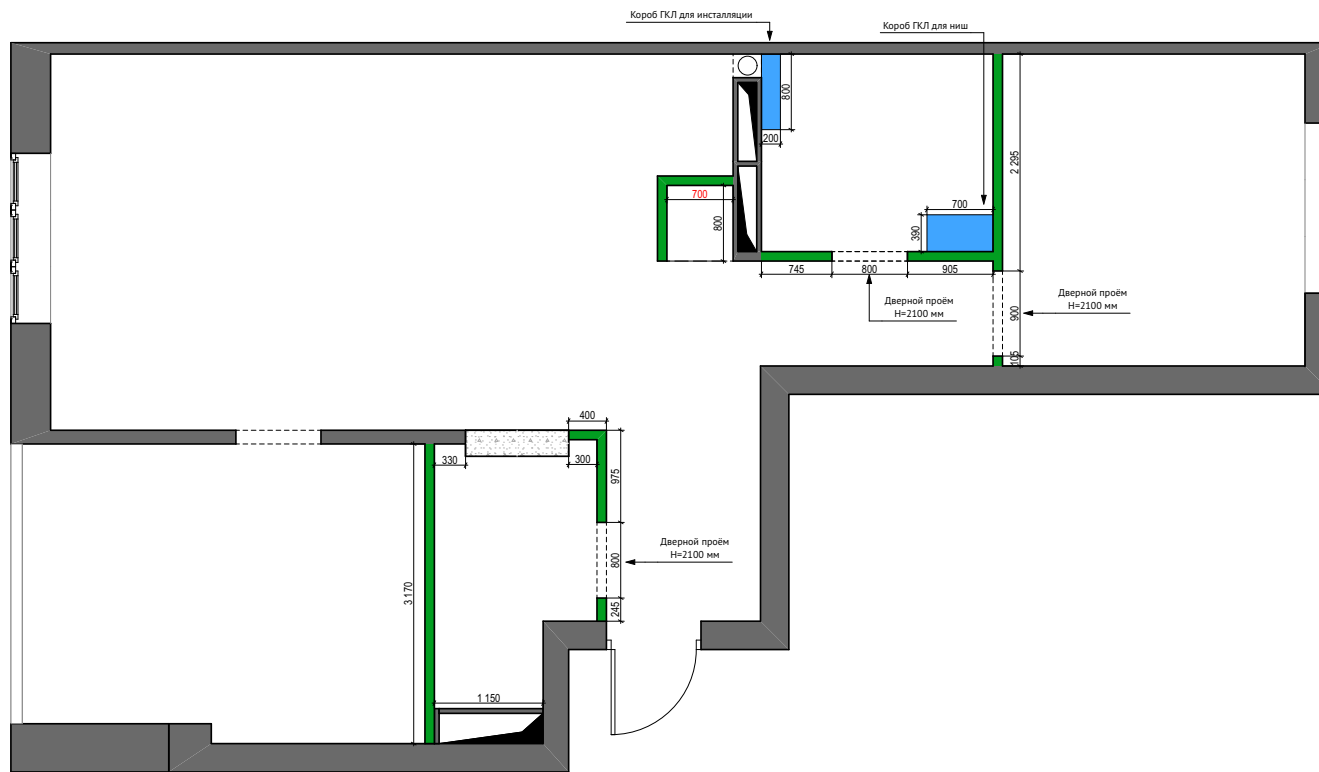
Короб ГКЛ для инсталляции

Короб ГКЛ для ниш

800

200

2 295

700

800

700

390

745

800

905

Дверной проём
H=2100 мм

Дверной проём
H=2100 мм

900

105

400

330

300

975

Дверной проём
H=2100 мм

800

245

3 170

1 150